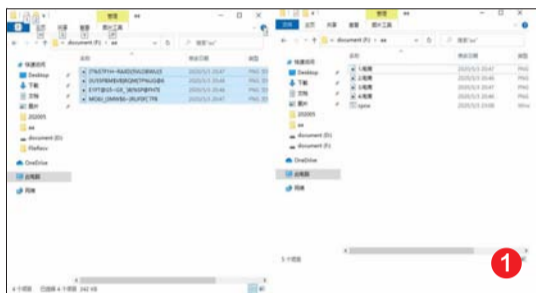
管理 aa
文件 主页 共享 查看 图片工具
document (F:) > aa
搜索"aa"
名称
2?%IE?F?H~9[@D]?5%L0BWU23 2020/5/3 20:47 PNG 文件
ZUY0?RMEVR[K]M{7PN)G5@6 2020/5/3 20:46 PNG 文件
EY0T@D5~GK_}@(N5P@?H75 2020/5/3 20:46 PNG 文件
MG6U_}3MN$@~}RUFDC7P8 2020/5/3 20:47 PNG 文件
快速访问
Desktop
下载
文档
图片
202005
aa
document (F:)
FileRecv
OneDrive
此电脑
网络
4 个项目 已选择 4 个项目 242 KB

管理 aa
文件 主页 共享 查看 图片工具
document (F:) > aa
搜索"aa"
名称
1.电商 2020/5/3 20:47 PNG
2.电商 2020/5/3 20:46 PNG
3.电商 2020/5/3 20:46 PNG
4.电商 2020/5/3 20:47 PNG
type 2020/5/3 23:08 Wind
快速访问
Desktop
下载
文档
图片
202005
aa
document (F:)
FileRecv
OneDrive
此电脑
网络
5 个项目
1